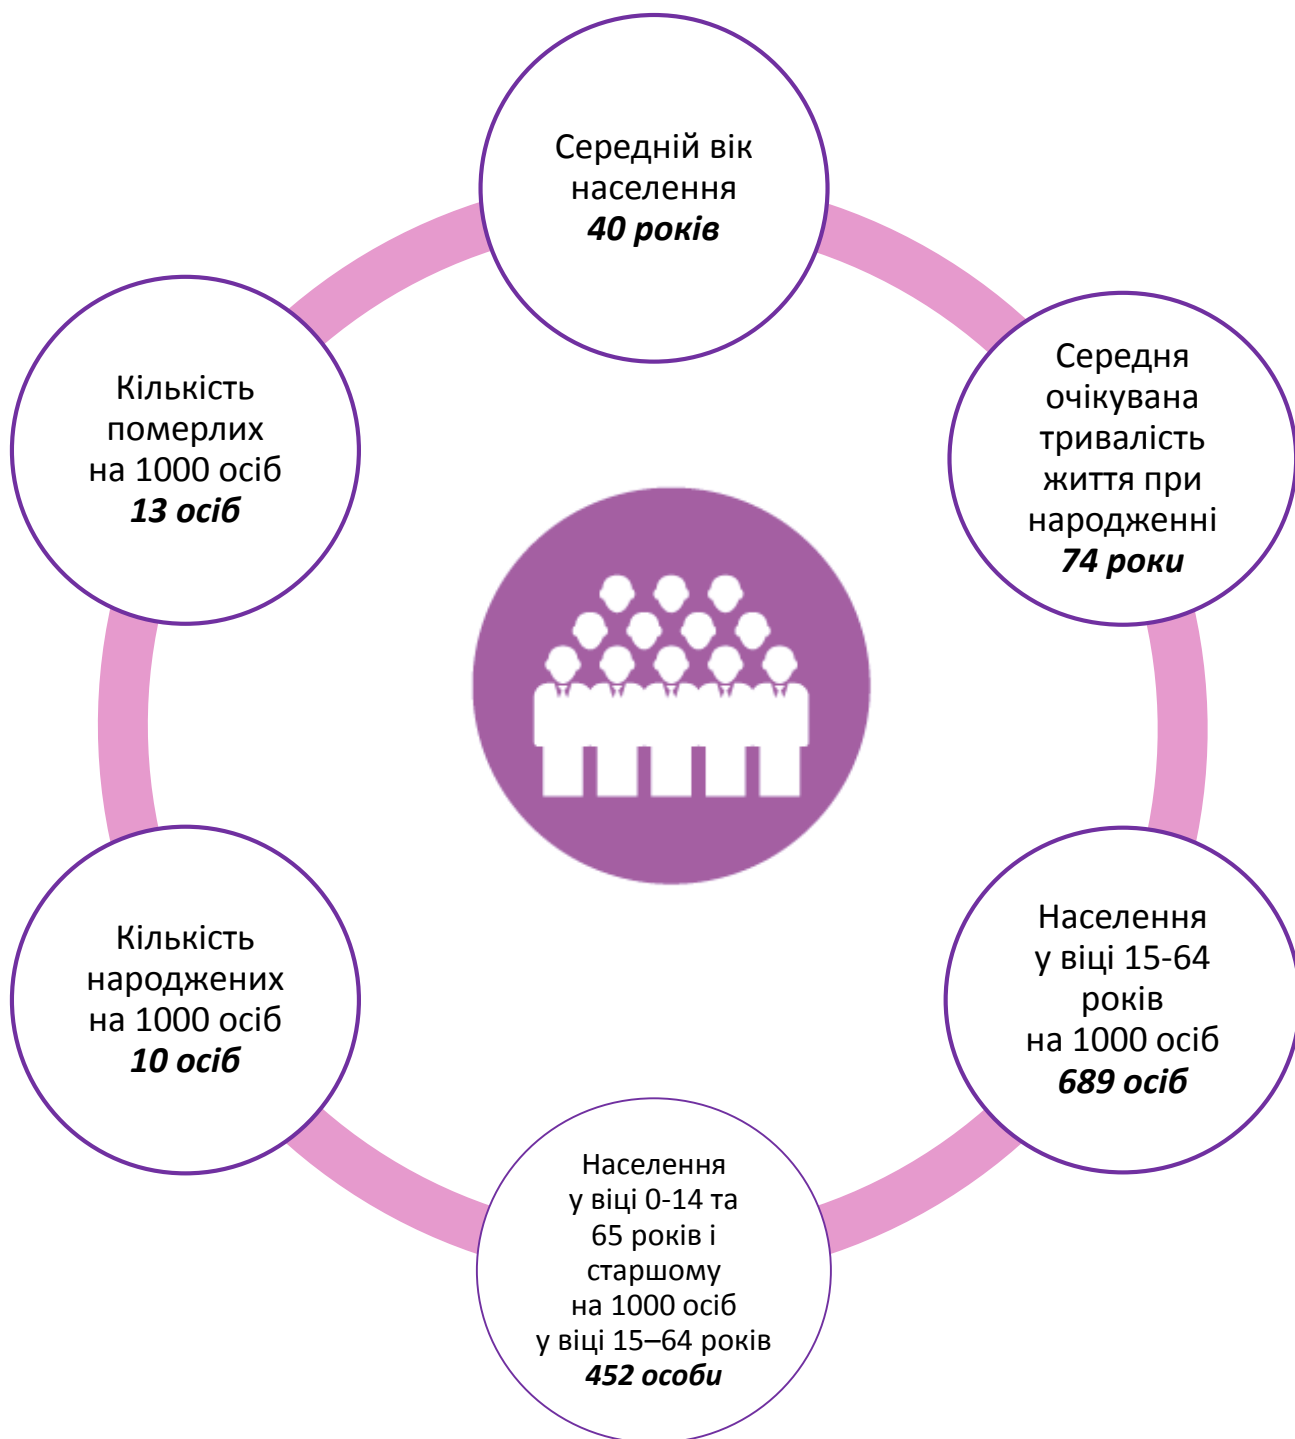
Середній вік населення
40 років

Середня очікувана тривалість життя при народженні
74 роки

Населення у віці 15-64 років на 1000 осіб
689 осіб

Населення у віці 0-14 та 65 років і старшому на 1000 осіб у віці 15–64 років
452 особи

Кількість народжених на 1000 осіб
10 осіб

Кількість померлих на 1000 осіб
13 осіб